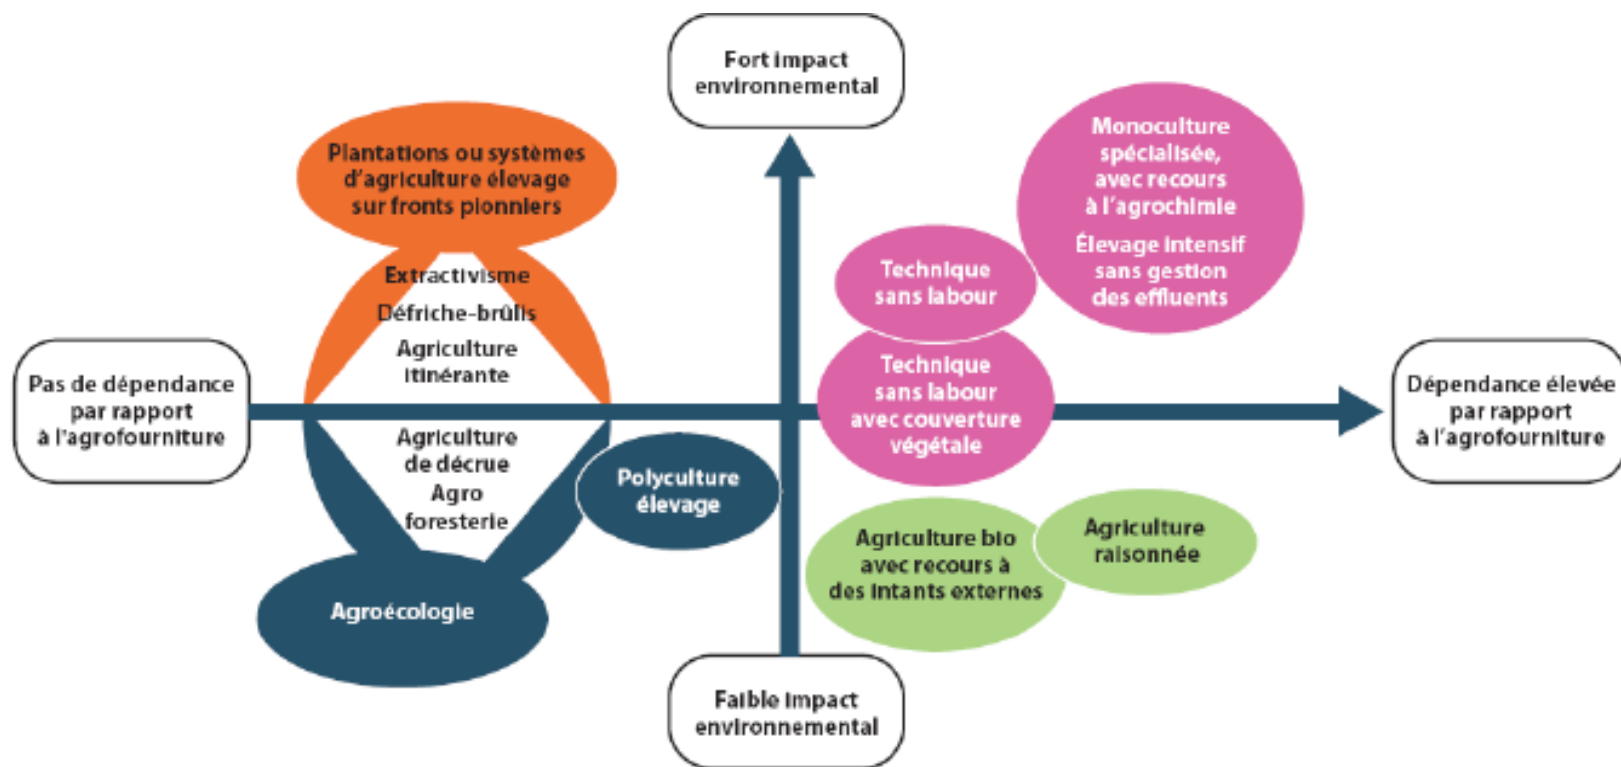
Fort impact environnemental

Plantations ou systèmes d'agriculture élevage sur fronts pionniers

Monoculture spécialisée, avec recours à l'agrochimie

Élevage intensif sans gestion des effluents

Extractivisme

Défriche-brûlis

Agriculture itinérante

Technique sans labour

Pas de dépendance par rapport à l'agrofourniture

Technique sans labour avec couverture végétale

Dépendance élevée par rapport à l'agrofourniture

Agriculture de décrue

Agro foresterie

Polyculture élevage

Agriculture bio avec recours à des intants externes

Agriculture raisonnée

Agroécologie

Faible impact environnemental